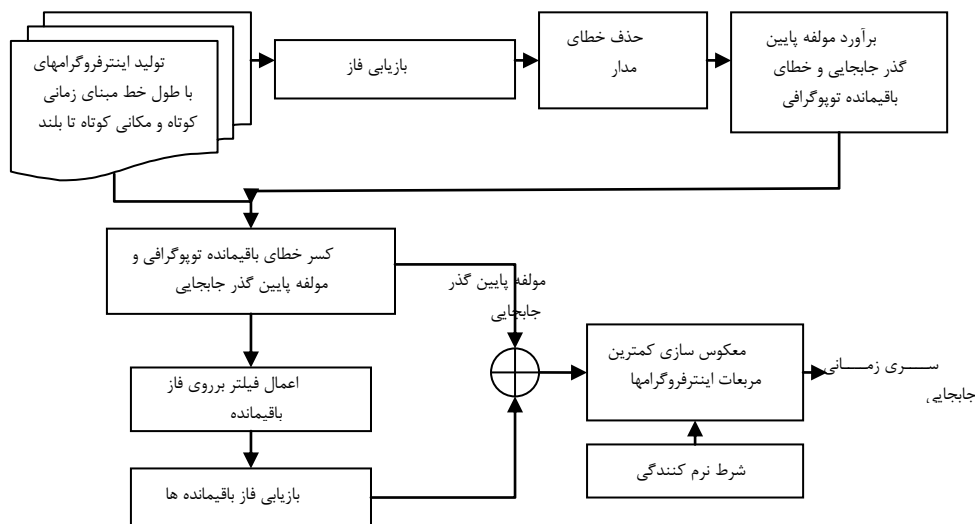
تولید اینترفروگرامهای با طول خط مبنای زمانی کوتاه و مکانی کوتاه تا بلند

بازیابی فاز

حذف خطای مدار

برآورد مولفه پایین گذر جابجایی و خطای باقیمانده توپوگرافی

کسر خطای باقیمانده توپوگرافی و مولفه پایین گذر جابجایی

مولفه پایین گذر جابجایی

اعمال فیلتر بروی فاز باقیمانده

بازیابی فاز باقیمانده ها

معکوس سازی کمترین مربعات اینترفروگرامها

سـری زمـانی جابجایی

شرط نرم کنندگی